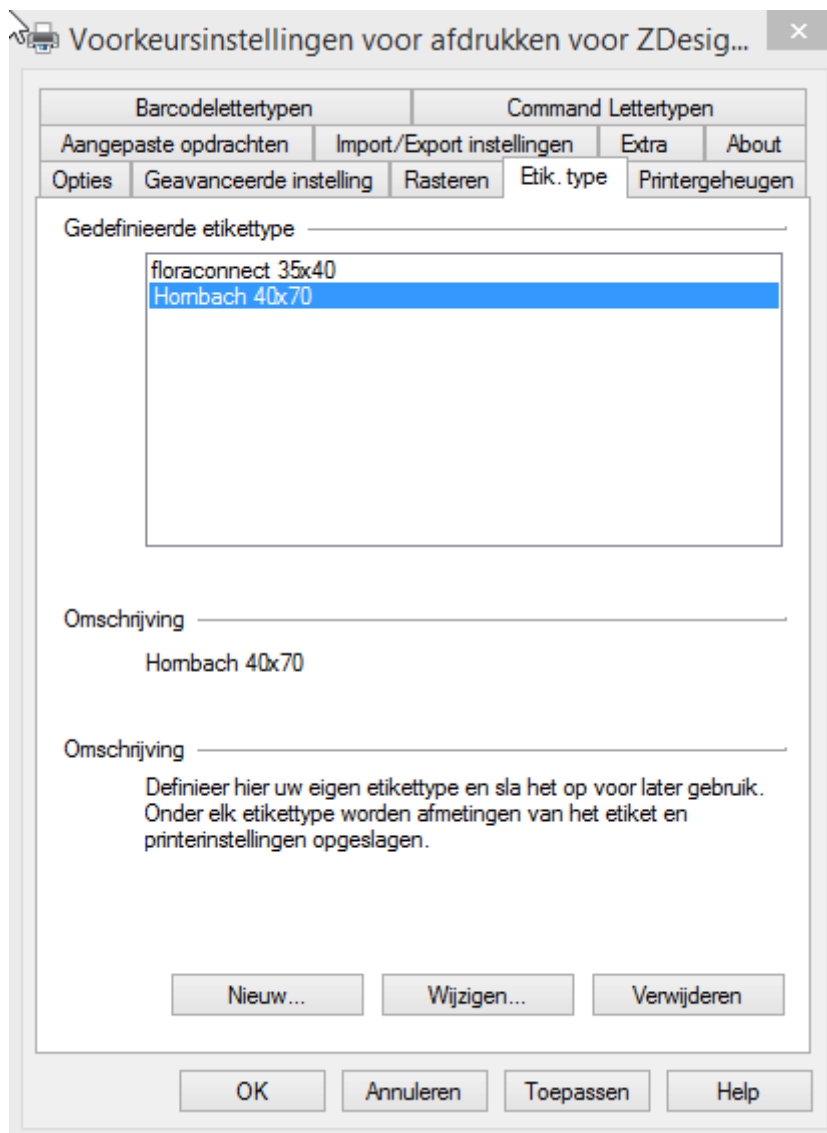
Voorkeursinstellingen voor afdrukken voor ZDesig...

Barcodelettertypen
Command Lettertypen
Aangepaste opdrachten
Import/Export instellingen
Extra
About
Opties
Geavanceerde instelling
Rasteren
Etik. type
Printergeheugen

Gedefinieerde etikettype

floraconnect 35x40
Hornbach 40x70

Omschrijving

Hornbach 40x70

Omschrijving

Definieer hier uw eigen etikettype en sla het op voor later gebruik. Onder elk etikettype worden afmetingen van het etiket en printerinstellingen opgeslagen.

Nieuw...
Wijzigen...
Verwijderen

OK
Annuleren
Toepassen
Help